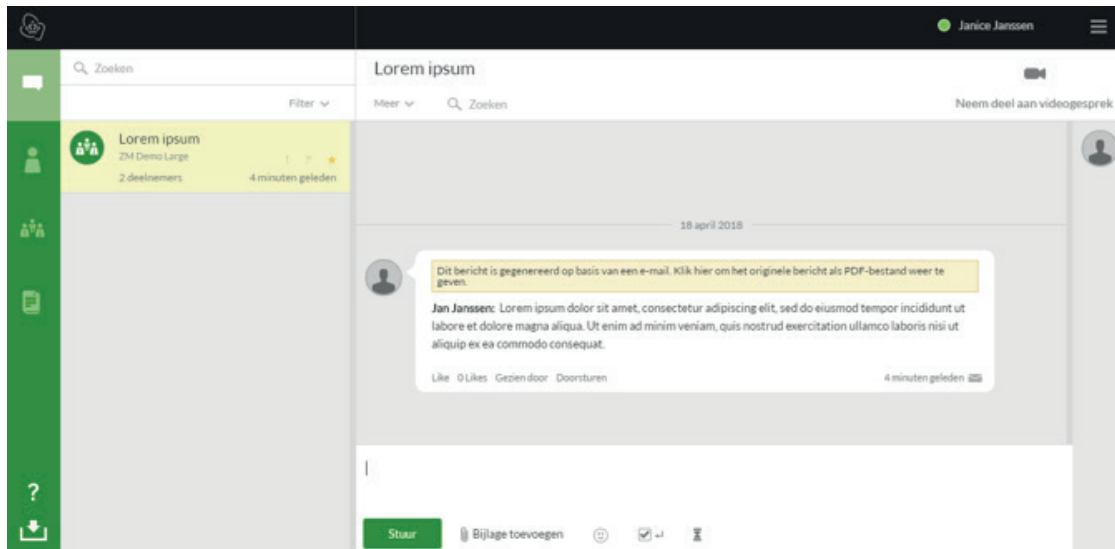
Janice Janssen

Zoeken

Filter

Lorem ipsum
ZM Demo Large
2 deelnemers
4 minuten geleden

Lorem ipsum

Meer
Zoeken

Neem deel aan videogesprek

18 april 2018

Dit bericht is gegenereerd op basis van een e-mail. Klik hier om het originele bericht als PDF-bestand weer te geven.

Jan Janssen: Lorem ipsum dolor sit amet, consectetur adipiscing elit, sed do eiusmod tempor incididunt ut labore et dolore magna aliqua. Ut enim ad minim veniam, quis nostrud exercitation ullamco laboris nisi ut aliquip ex ea commodo consequat.

Like 0 Likes Gezien door Doorsturen
4 minuten geleden

?

Stuur
Bijlage toevoegen